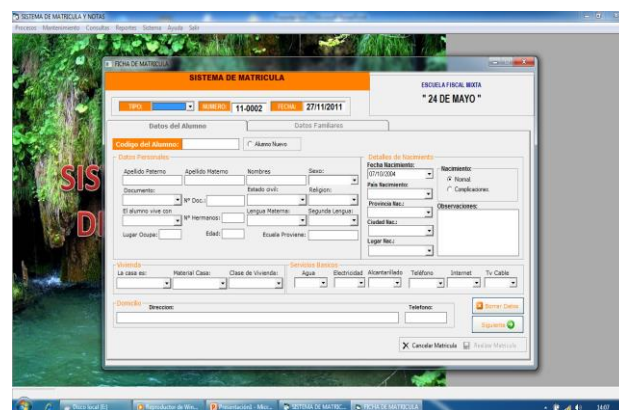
SISTEMA DE MATRICULA Y NOTAS
Procesos Mantenimiento Consultas Reportes Sistema Ayuda Salir

FICHA DE MATRICULA

SISTEMA DE MATRICULA
ESCUELA FISCAL MIXTA
" 24 DE MAYO "

TIPO: NUMERO 11-0002 FECHA 27/11/2011

Datos del Alumno
Datos Familiares

Codigo del Alumno:
Alumno Nuevo

Datos Personales
Apellido Paterno
Apellido Materno
Nombres
Sexo:
Documento:
Nº Doc.:
Estado civil:
Religion:
El alumno vive con
Nº Hermanos:
Lengua Materna:
Segunda Lengua:
Lugar Ocupa:
Edad:
Escuela Proviene:

Detalles de Nacimiento
Fecha Nacimiento:
07/10/2004
Pais Nacimiento:
Provincia Nac.:
Ciudad Nac.:
Lugar Nac.:
Nacimiento:
Normal
Complicaciones
Observaciones:

Vivienda
La casa es:
Material Casa:
Clase de Vivienda:

Servicios Basicos
Agua
Electricidad
Alcantarillado
Telefono
Internet
Tv Cable

Domicilio
Direccion:
Telefono:

Borrar Datos
Siguiente
Cancelar Matricula
Realizar Matricula

SIS
DI

Disco local (E:)
Reproductor de Win...
Presentación1 - Micr...
SISTEMA DE MATRIC...
FICHA DE MATRICULA
14:07